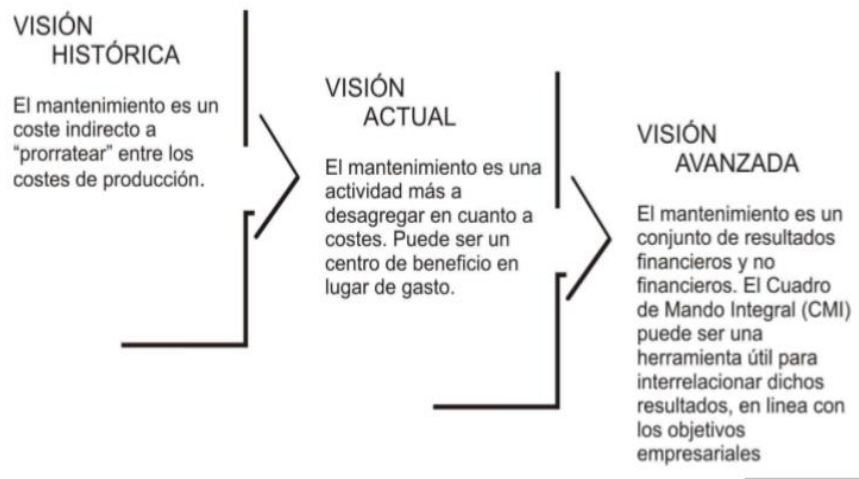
VISIÓN
HISTÓRICA

El mantenimiento es un coste indirecto a "prorratear" entre los costes de producción.

VISIÓN
ACTUAL

El mantenimiento es una actividad más a desagregar en cuanto a costes. Puede ser un centro de beneficio en lugar de gasto.

VISIÓN
AVANZADA

El mantenimiento es un conjunto de resultados financieros y no financieros. El Cuadro de Mando Integral (CMI) puede ser una herramienta útil para interrelacionar dichos resultados, en linea con los objetivos empresariales